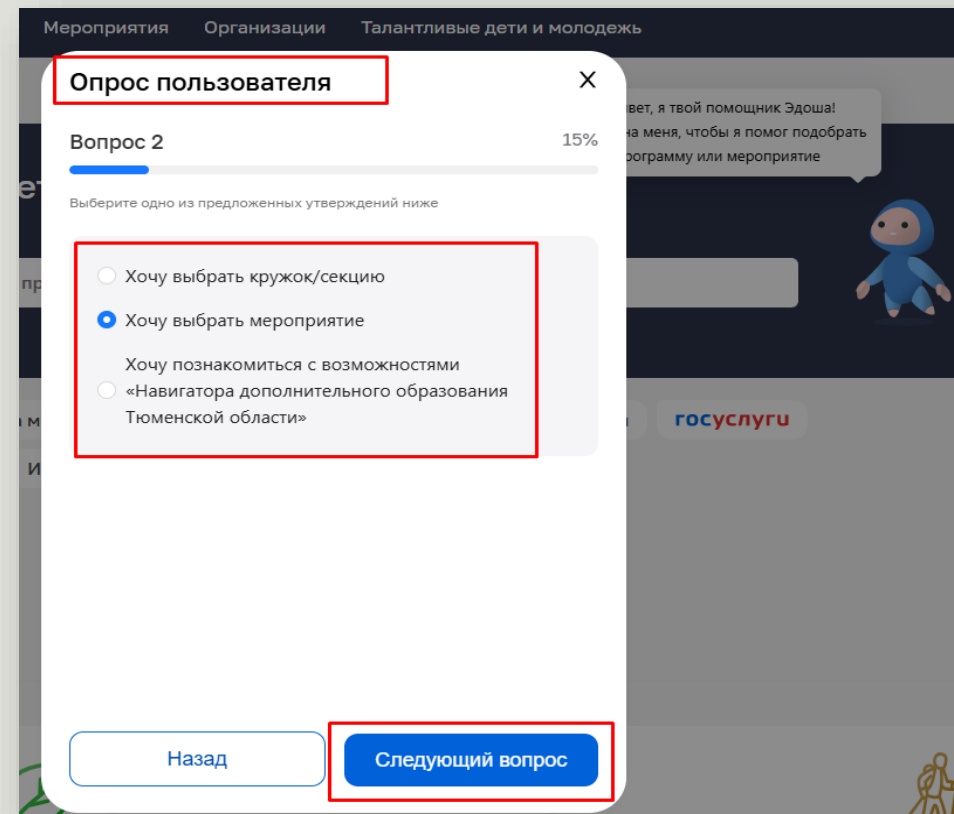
Мероприятия Организации Талантливые дети и молодежь

Опрос пользователя

вет, я твой помощник Эдоша! на меня, чтобы я помог подобрать ограмму или мероприятие

Вопрос 2

15%

Выберите одно из предложенных утверждений ниже

Хочу выбрать кружок/секцию

Хочу выбрать мероприятие

Хочу познакомиться с возможностями «Навигатора дополнительного образования Тюменской области»

госуслуги

Назад

Следующий вопрос